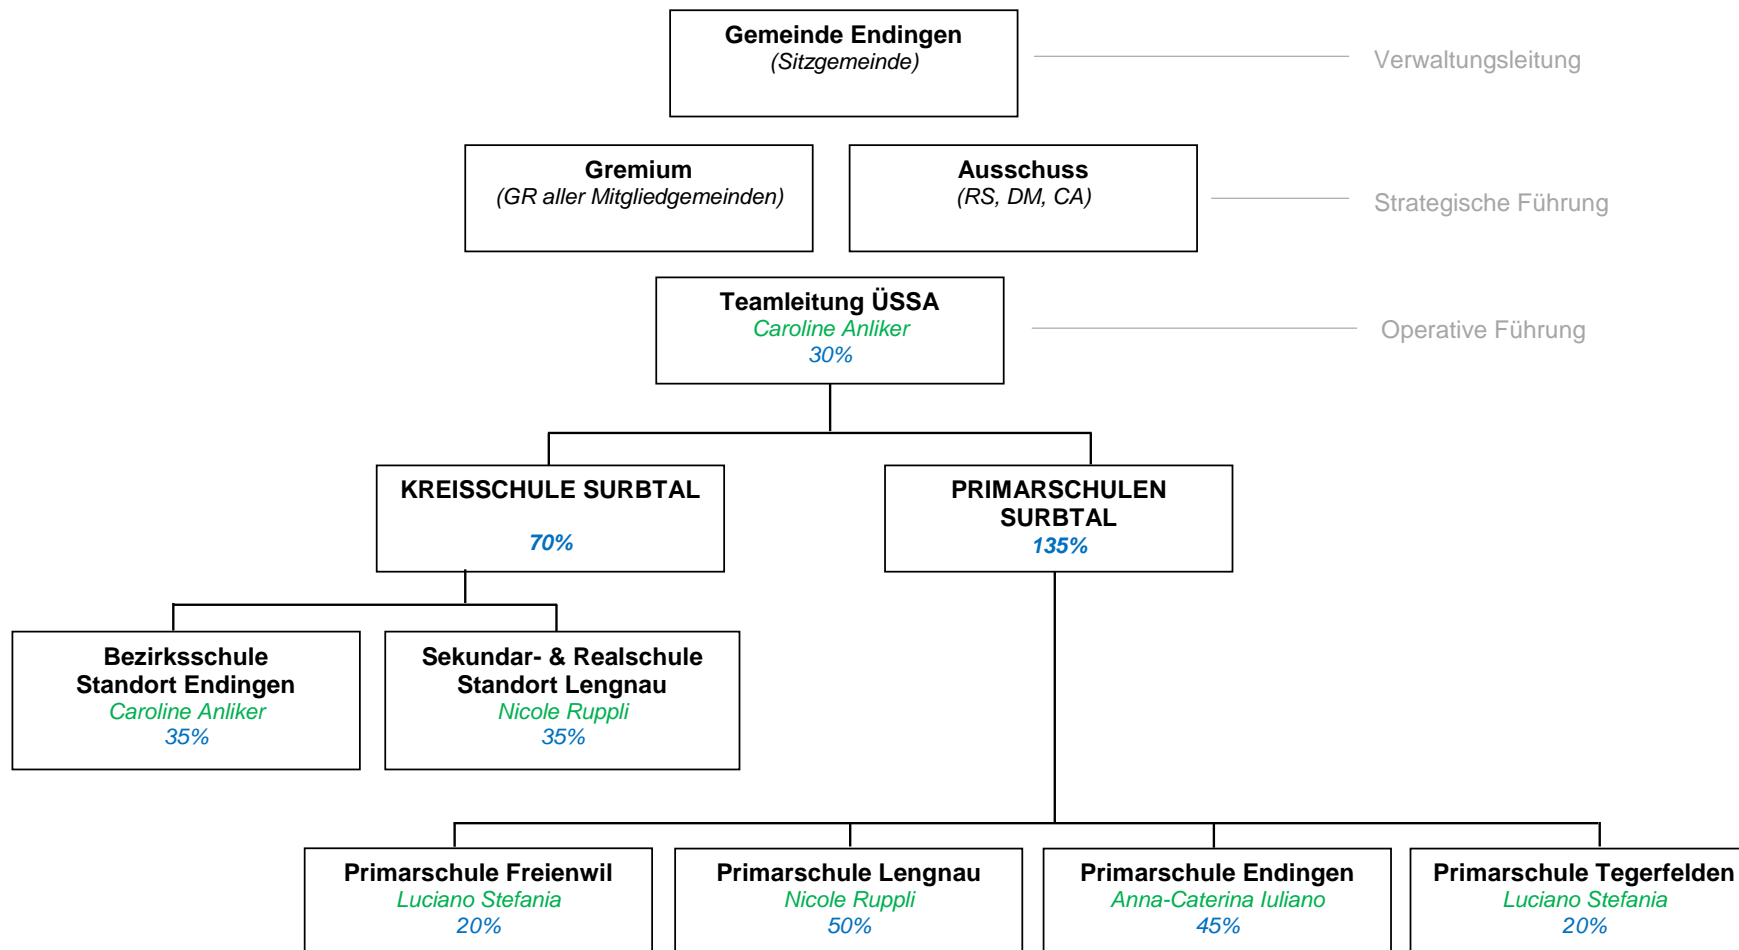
Gemeinde Endingen
(Sitzgemeinde)

Verwaltungsleitung

Gremium
(GR aller Mitgliedgemeinden)

Ausschuss
(RS, DM, CA)

Strategische Führung

Teamleitung ÜSSA
Caroline Anliker
30%

Operative Führung

KREISSCHULE SURBTAL
70%

PRIMARSCHULEN SURBTAL
135%

Bezirksschule
Standort Endingen
Caroline Anliker
35%

Sekundar- & Realschule
Standort Lengnau
Nicole Ruppli
35%

Primarschule Freienwil
Luciano Stefania
20%

Primarschule Lengnau
Nicole Ruppli
50%

Primarschule Endingen
Anna-Caterina Iuliano
45%

Primarschule Tegerfelden
Luciano Stefania
20%